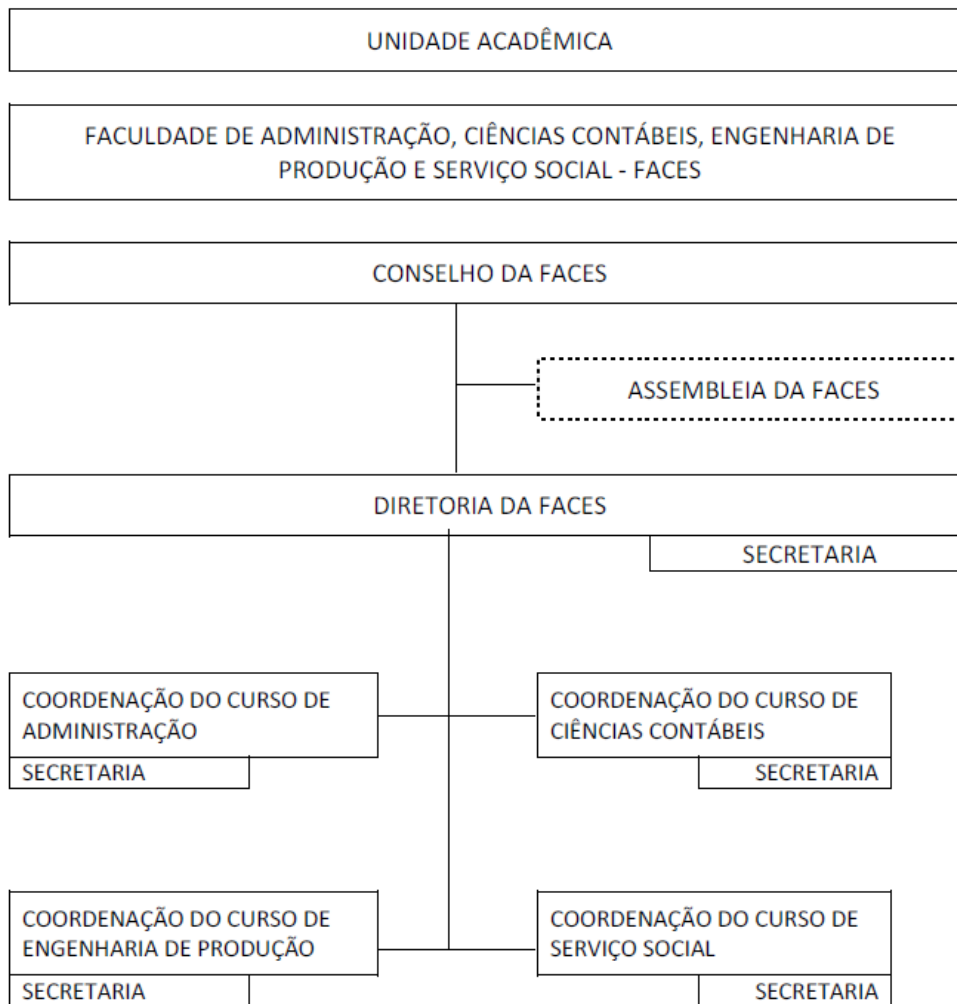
UNIDADE ACADÊMICA

FACULDADE DE ADMINISTRAÇÃO, CIÊNCIAS CONTÁBEIS, ENGENHARIA DE PRODUÇÃO E SERVIÇO SOCIAL - FACES

CONSELHO DA FACES

ASSEMBLEIA DA FACES

DIRETORIA DA FACES

SECRETARIA

COORDENAÇÃO DO CURSO DE ADMINISTRAÇÃO

SECRETARIA

COORDENAÇÃO DO CURSO DE CIÊNCIAS CONTÁBEIS

SECRETARIA

COORDENAÇÃO DO CURSO DE ENGENHARIA DE PRODUÇÃO

SECRETARIA

COORDENAÇÃO DO CURSO DE SERVIÇO SOCIAL

SECRETARIA